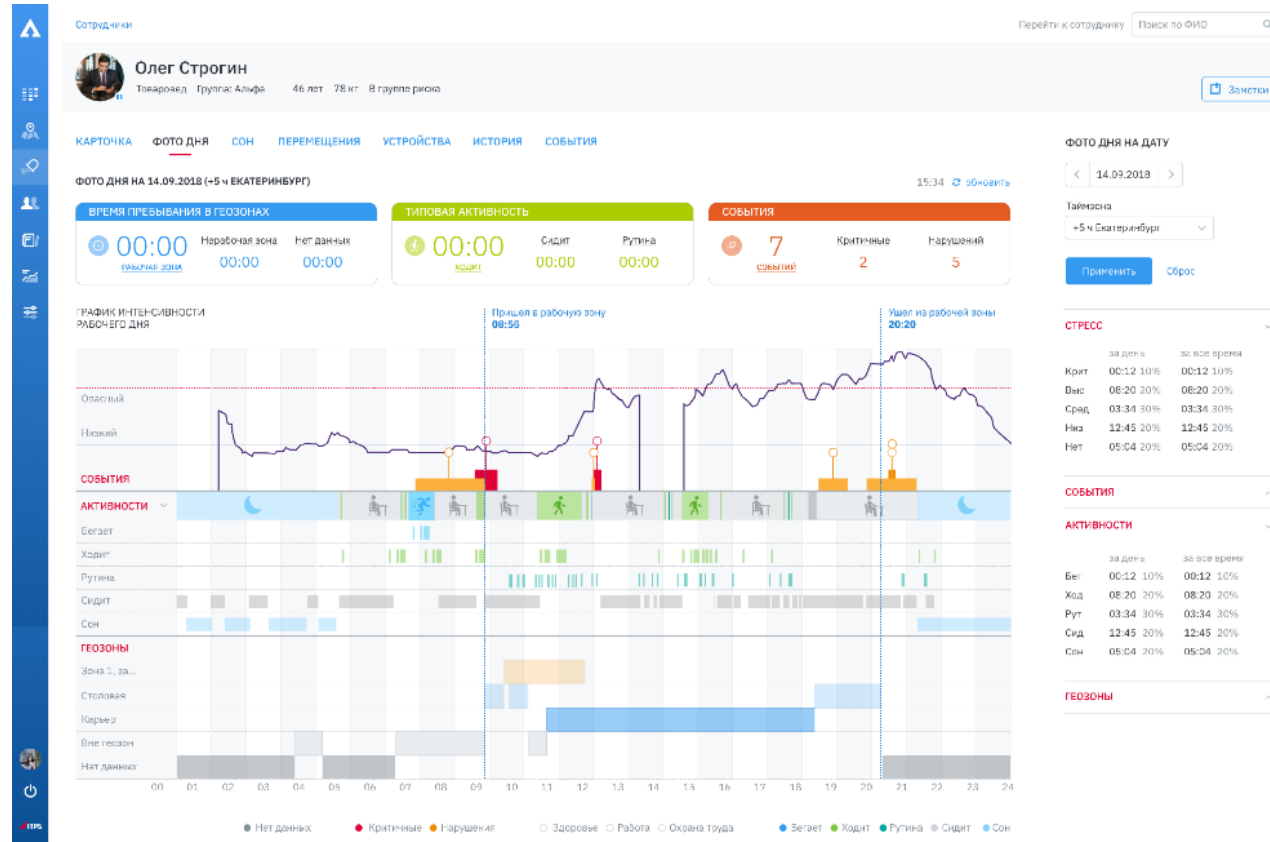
Сотрудники

Перейти к сотруднику Поиск по ФИО

Олег Строгин
Товаровед Группа: Альфа 46 лет 78 кг В группе риска

Заметки

КАРТОЧКА ФОТО ДНЯ СОН ПЕРЕМЕЩЕНИЯ УСТРОЙСТВА ИСТОРИЯ СОБЫТИЯ

ФОТО ДНЯ НА 14.09.2018 (+5 ч ЕКАТЕРИНБУРГ)

15:34 обновить

ВРЕМЯ ПРЕБЫВАНИЯ В ГЕОЗОНАХ
00:00 рабочие зона
Нерабочая зона 00:00
Нет данных 00:00

ТИПОВАЯ АКТИВНОСТЬ
00:00 ходит
Сидит 00:00
Рутина 00:00

СОБЫТИЯ
7 событий
Критичные 2
Нарушений 5

ГРАФИК ИНТЕНСИВНОСТИ РАБОЧЕГО ДНЯ

Пришел в рабочую зону 08:56

Ушел из рабочей зоны 20:20

Опасный
Низкий
СОБЫТИЯ
АКТИВНОСТИ
Бегает
Ходит
Рутина
Сидит
Сон
ГЕОЗОНЫ
Зона 1, за...
Столовая
Карьер
Вне геозон
Нет данных

00 01 02 03 04 05 06 07 08 09 10 11 12 13 14 15 16 17 18 19 20 21 22 23 24

Нет данных Критичные Нарушения Здоровье Работа Охрана труда Бегает Ходит Рутина Сидит Сон

ФОТО ДНЯ НА ДАТУ
14.09.2018
Таймзона
+5 ч Екатеринбург
Применить Сброс

СТРЕСС
| | за день | за все время |
|---|---|---|
| Крит | 00:12 10% | 00:12 10% |
| Выс | 08:20 20% | 08:20 20% |
| Сред | 03:34 30% | 03:34 30% |
| Низ | 12:45 20% | 12:45 20% |
| Нет | 05:04 20% | 05:04 20% |

СОБЫТИЯ

АКТИВНОСТИ
| | за день | за все время |
|---|---|---|
| Бег | 00:12 10% | 00:12 10% |
| Ход | 08:20 20% | 08:20 20% |
| Рут | 03:34 30% | 03:34 30% |
| Сид | 12:45 20% | 12:45 20% |
| Сон | 05:04 20% | 05:04 20% |

ГЕОЗОНЫ